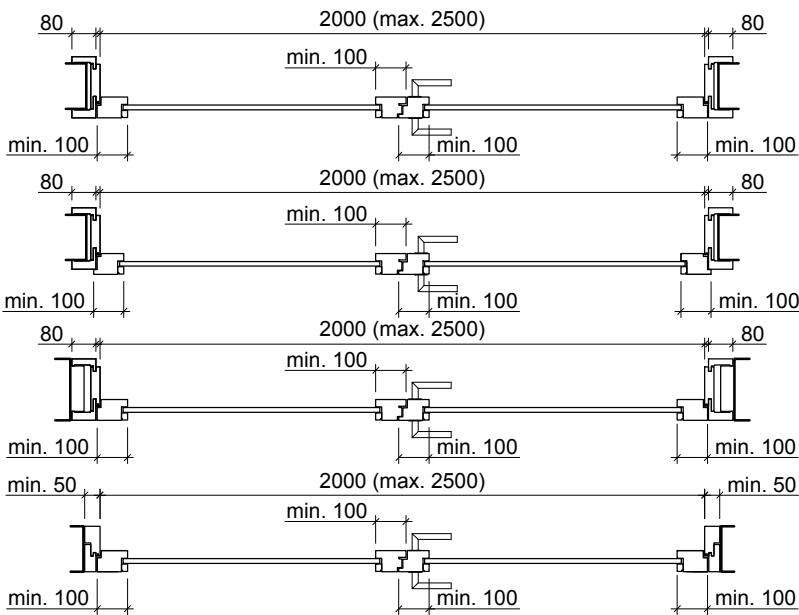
80
2000 (max. 2500)
80
min. 100
min. 100
min. 100
min. 100

80
2000 (max. 2500)
80
min. 100
min. 100
min. 100
min. 100

80
2000 (max. 2500)
80
min. 100
min. 100
min. 100
min. 100

min. 50
2000 (max. 2500)
min. 50
min. 100
min. 100
min. 100
min. 100